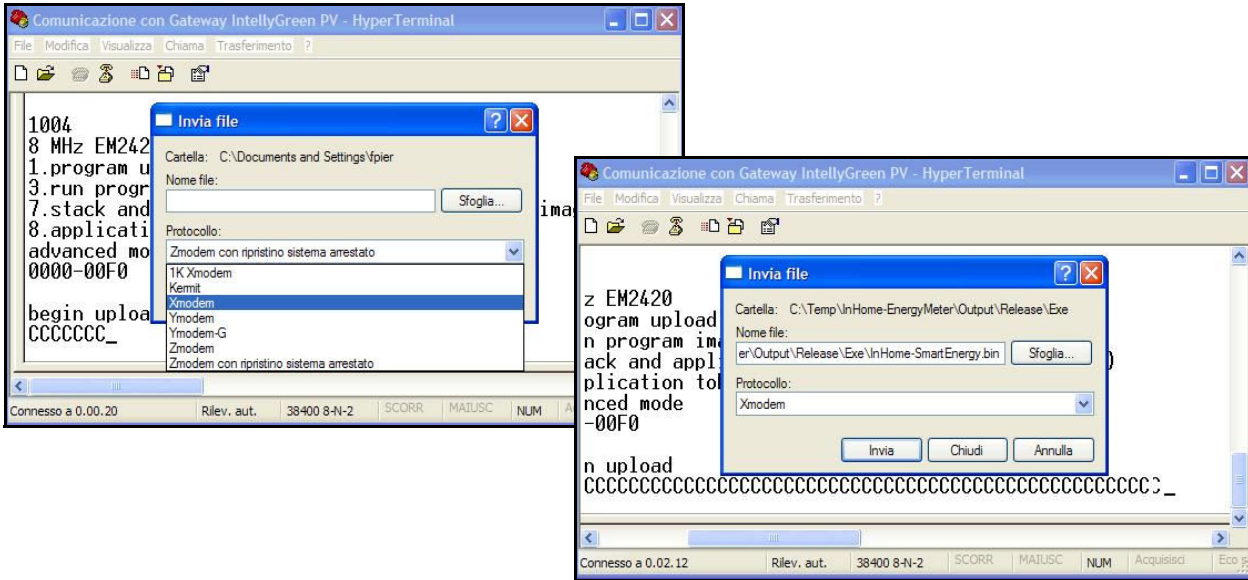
Comunicazione con Gateway IntellyGreen PV - HyperTerminal
File Modifica Visualizza Chiama Trasferimento ?

1004
8 MHz EM242
1.program u
3.run progr
7.stack and
8.applicati
advanced mo
0000-00F0

begin uploa
CCCCCCC_

Invia file
Cartella: C:\Documents and Settings\fpier
Nome file:
Sfoglia...
Protocollo:
Zmodem con ripristino sistema arrestato
1K Xmodem
Kermit
Xmodem
Ymodem
Ymodem-G
Zmodem
Zmodem con ripristino sistema arrestato

ima

Connesso a 0.00.20 Rilev. aut. 38400 8-N-2 SCORR MAIUSC NUM A

Comunicazione con Gateway IntellyGreen PV - HyperTerminal
File Modifica Visualizza Chiama Trasferimento ?

z EM2420
ogram upload
n program ima
ack and appl
plication tol
nced mode
-00F0

n upload
CCCCCCCCCCCCCCCCCCCCCCCCCCCCCCCCCCCCCCCCCCCCC_

Invia file
Cartella: C:\Temp\InHome-EnergyMeter\Output\Release\Exe
Nome file:
er\Output\Release\Exe\InHome-SmartEnergy.bin
Sfoglia...
Protocollo:
Xmodem
Invia Chiudi Annulla

Connesso a 0.02.12 Rilev. aut. 38400 8-N-2 SCORR MAIUSC NUM Acquisisci Eco